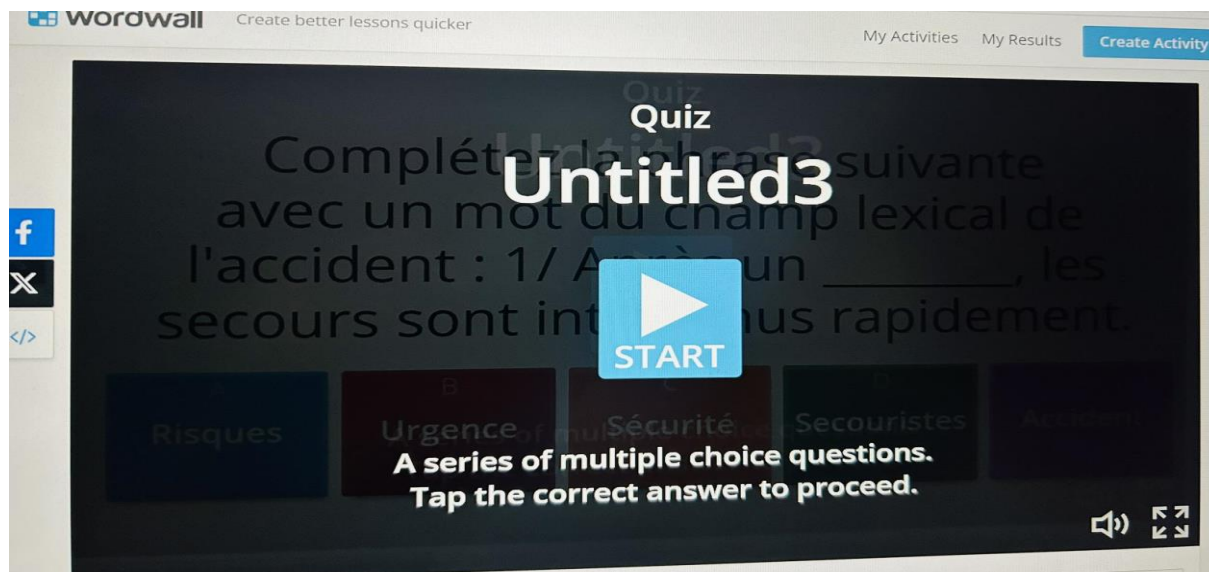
wordwall Create better lessons quicker

My Activities My Results Create Activity

Quiz

Untitled3

Complét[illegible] suivante avec un mot du champ lexical de l'accident : 1/ A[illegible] un ________, les secours sont int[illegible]us rapidement.

START

A Risques

B Urgence

C Sécurité

D Secouristes

E Accident

A series of multiple choice questions.
Tap the correct answer to proceed.